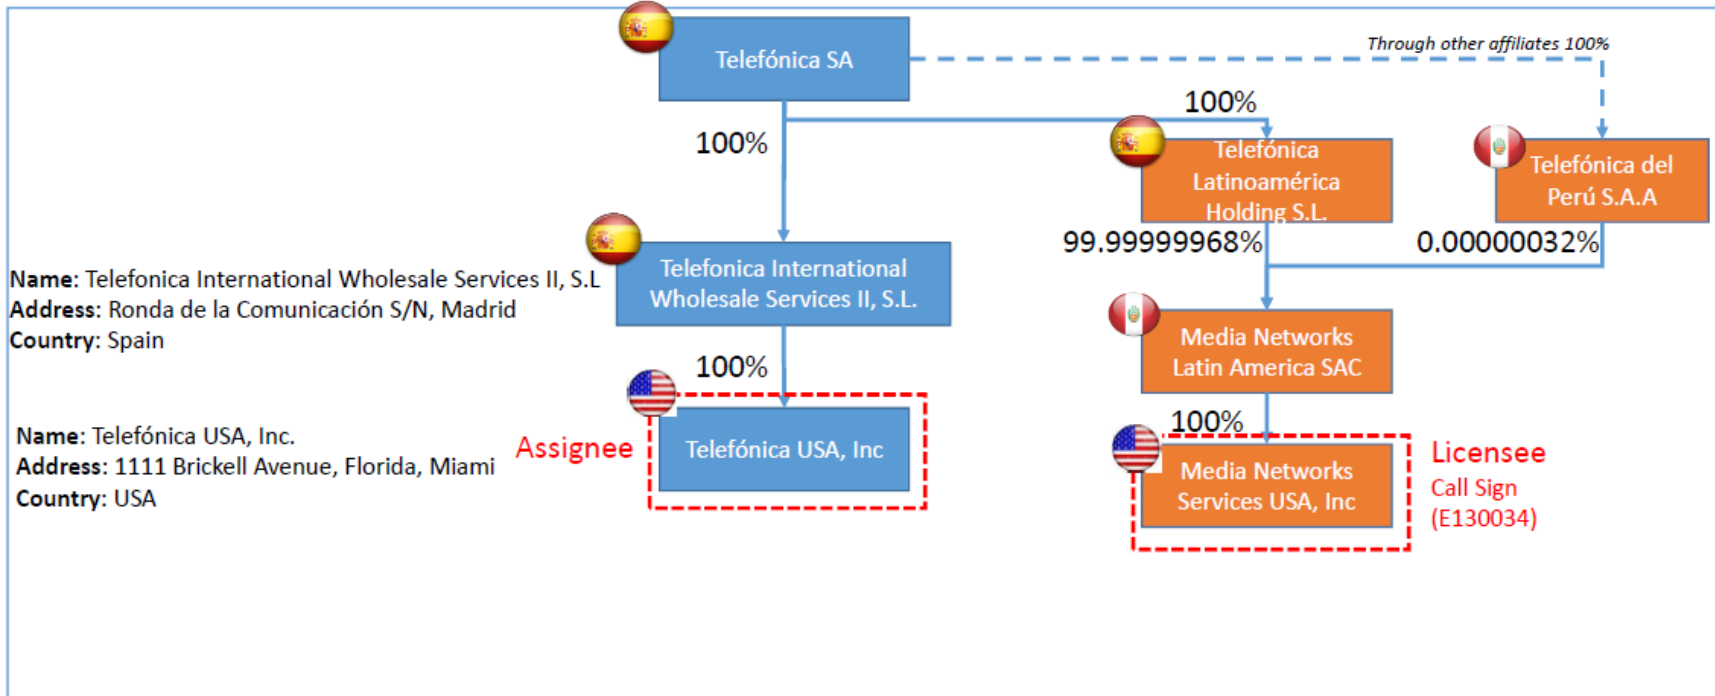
Telefónica SA

Through other affiliates 100%

100%

100%

Telefónica Latinoamérica Holding S.L.

Telefónica del Perú S.A.A

99.99999968%

0.00000032%

Name: Telefonica International Wholesale Services II, S.L
Address: Ronda de la Comunicación S/N, Madrid
Country: Spain

Telefonica International Wholesale Services II, S.L.

Media Networks Latin America SAC

100%

Name: Telefónica USA, Inc.
Address: 1111 Brickell Avenue, Florida, Miami
Country: USA

Assignee

Telefónica USA, Inc

100%

Media Networks Services USA, Inc

Licensee
Call Sign
(E130034)